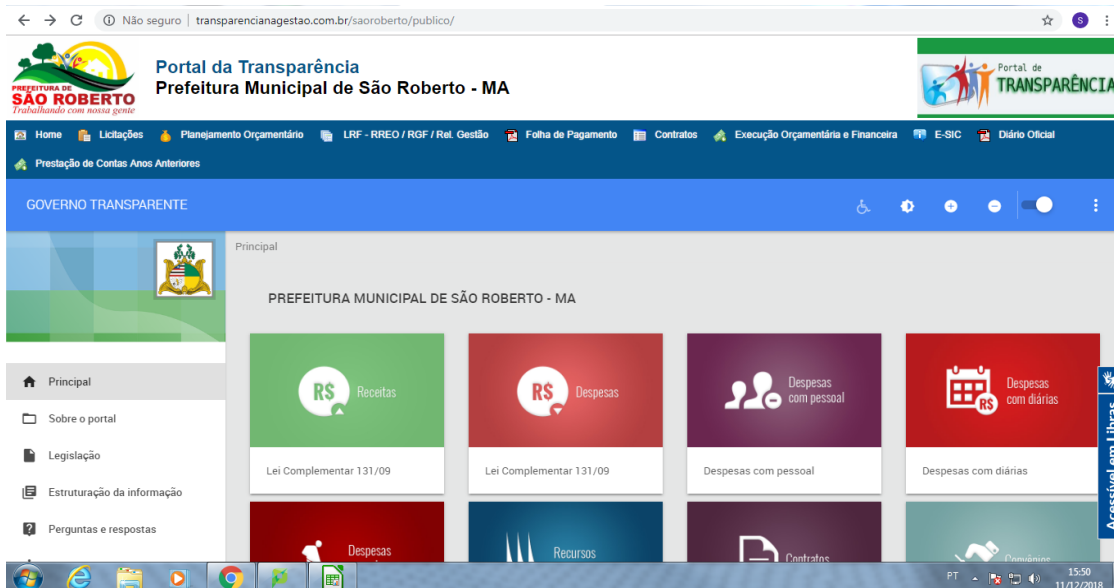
Não seguro | transparencianagestao.com.br/saoroberto/publico/

PREFEITURA DE SÃO ROBERTO
Trabalhando com nossa gente

Portal da Transparência
Prefeitura Municipal de São Roberto - MA

Portal de TRANSPARÊNCIA

Home | Licitações | Planejamento Orçamentário | LRF - RREO / RGF / Rel. Gestão | Folha de Pagamento | Contratos | Execução Orçamentária e Financeira | E-SIC | Diário Oficial | Prestação de Contas Anos Anteriores

GOVERNO TRANSPARENTE

Principal

Principal
Sobre o portal
Legislação
Estruturação da informação
Perguntas e respostas

PREFEITURA MUNICIPAL DE SÃO ROBERTO - MA

R$ Receitas
Lei Complementar 131/09

R$ Despesas
Lei Complementar 131/09

Despesas com pessoal
Despesas com pessoal

R$ Despesas com diárias
Despesas com diárias

Despesas

Recursos

Contratos

Convênios

Acessível em Libras

PT 15:50 11/12/2018